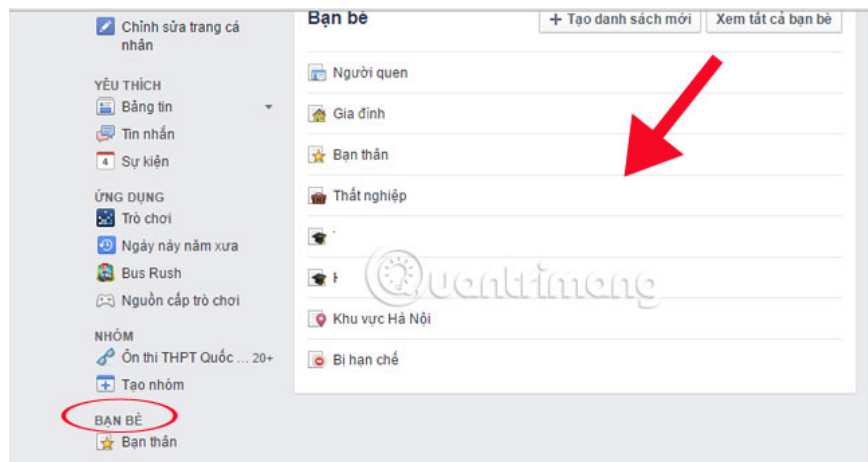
Chỉnh sửa trang cá nhân

YÊU THÍCH
Bảng tin
Tin nhắn
4 Sự kiện

ỨNG DỤNG
Trò chơi
Ngày này năm xưa
Bus Rush
Nguồn cấp trò chơi

NHÓM
Ôn thi THPT Quốc ... 20+
Tạo nhóm

BẠN BÈ
Bạn thân

Bạn bè
+ Tạo danh sách mới
Xem tất cả bạn bè

Người quen
Gia đình
Bạn thân
Thất nghiệp
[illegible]
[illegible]
Khu vực Hà Nội
Bị hạn chế

Quantrimang